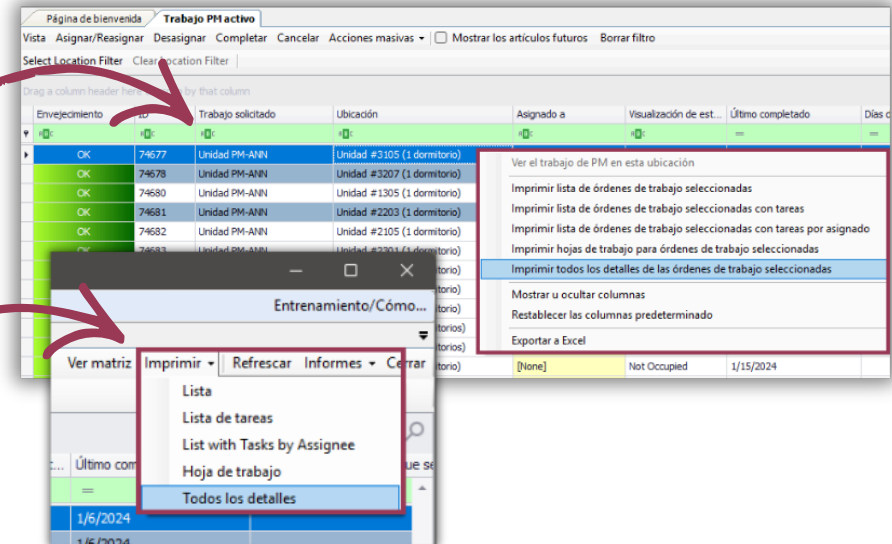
Página de bienvenida | Trabajo PM activo

Vista Asignar/Reasignar Desasignar Completar Cancelar Acciones masivas Mostrar los artículos futuros Borrar filtro

Select Location Filter Clear Location Filter

Drag a column header here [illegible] by that column

| Envejecimiento | ID | Trabajo solicitado | Ubicación | Asignado a | Visualización de est... | Último completado | Días c |
|---|---|---|---|---|---|---|---|
| OK | 74677 | Unidad PM-ANN | Unidad #3105 (1 dormitorio) | | | | |
| OK | 74678 | Unidad PM-ANN | Unidad #3207 (1 dormitorio) | | | | |
| OK | 74680 | Unidad PM-ANN | Unidad #1305 (1 dormitorio) | | | | |
| OK | 74681 | Unidad PM-ANN | Unidad #2203 (1 dormitorio) | | | | |
| OK | 74682 | Unidad PM-ANN | Unidad #2105 (1 dormitorio) | | | | |
| | | | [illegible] | [None] | Not Occupied | 1/15/2024 | |

Ver el trabajo de PM en esta ubicación
Imprimir lista de órdenes de trabajo seleccionadas
Imprimir lista de órdenes de trabajo seleccionadas con tareas
Imprimir lista de órdenes de trabajo seleccionadas con tareas por asignado
Imprimir hojas de trabajo para órdenes de trabajo seleccionadas
Imprimir todos los detalles de las órdenes de trabajo seleccionadas
Mostrar u ocultar columnas
Restablecer las columnas predeterminado
Exportar a Excel

Entrenamiento/Cómo...

Ver matriz Imprimir Refrescar Informes Cerrar

Lista
Lista de tareas
List with Tasks by Assignee
Hoja de trabajo
Todos los detalles

Último com
1/6/2024
1/6/2024